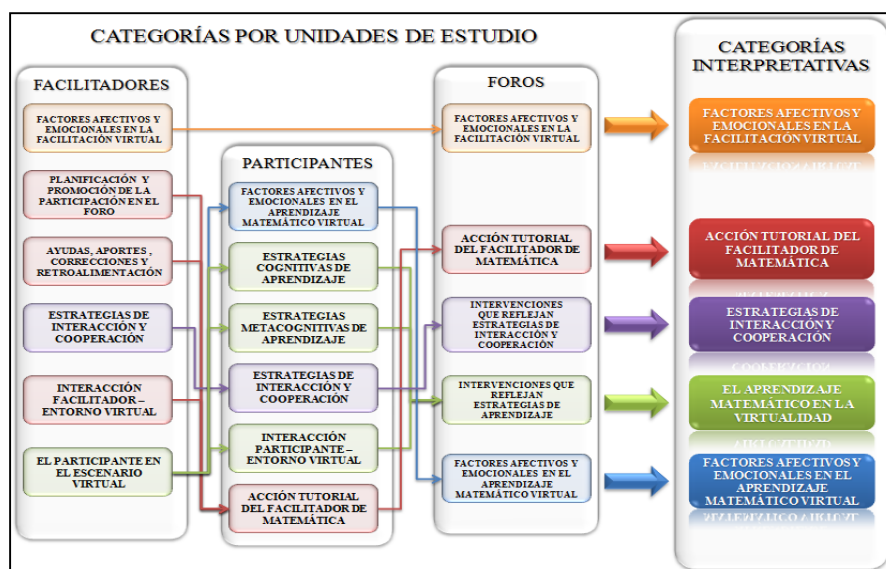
CATEGORÍAS POR UNIDADES DE ESTUDIO

FACILITADORES

FACTORES AFECTIVOS Y EMOCIONALES EN LA FACILITACIÓN VIRTUAL

PLANIFICACIÓN Y PROMOCIÓN DE LA PARTICIPACIÓN EN EL FORO

AYUDAS, APORTES, CORRECCIONES Y RETROALIMENTACIÓN

ESTRATEGIAS DE INTERACCIÓN Y COOPERACIÓN

INTERACCIÓN FACILITADOR – ENTORNO VIRTUAL

EL PARTICIPANTE EN EL ESCENARIO VIRTUAL

PARTICIPANTES

FACTORES AFECTIVOS Y EMOCIONALES EN EL APRENDIZAJE MATEMÁTICO VIRTUAL

ESTRATEGIAS COGNITIVAS DE APRENDIZAJE

ESTRATEGIAS METACOGNITIVAS DE APRENDIZAJE

ESTRATEGIAS DE INTERACCIÓN Y COOPERACIÓN

INTERACCIÓN PARTICIPANTE – ENTORNO VIRTUAL

ACCIÓN TUTORIAL DEL FACILITADOR DE MATEMÁTICA

FOROS

FACTORES AFECTIVOS Y EMOCIONALES EN LA FACILITACIÓN VIRTUAL

ACCIÓN TUTORIAL DEL FACILITADOR DE MATEMÁTICA

INTERVENCIONES QUE REFLEJAN ESTRATEGIAS DE INTERACCIÓN Y COOPERACIÓN

INTERVENCIONES QUE REFLEJAN ESTRATEGIAS DE APRENDIZAJE

FACTORES AFECTIVOS Y EMOCIONALES EN EL APRENDIZAJE MATEMÁTICO VIRTUAL

CATEGORÍAS INTERPRETATIVAS

FACTORES AFECTIVOS Y EMOCIONALES EN LA FACILITACIÓN VIRTUAL

ACCIÓN TUTORIAL DEL FACILITADOR DE MATEMÁTICA

ESTRATEGIAS DE INTERACCIÓN Y COOPERACIÓN

EL APRENDIZAJE MATEMÁTICO EN LA VIRTUALIDAD

FACTORES AFECTIVOS Y EMOCIONALES EN EL APRENDIZAJE MATEMÁTICO VIRTUAL